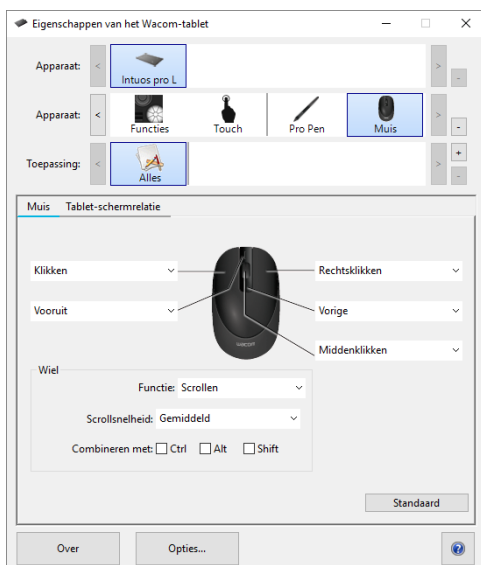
Eigenschappen van het Wacom-tablet

Apparaat: < Intuos pro L > -

Apparaat: < Functies Touch Pro Pen Muis > -

Toepassing: < Alles > + -

Muis Tablet-schermrelatie

Klikken

Rechtsklikken

Vooruit

Vorige

Middenklikken

WACOM

Wiel

Functie: Scrollen

Scrollsnelheid: Gemiddeld

Combineren met: Ctrl Alt Shift

Standaard

Over Opties... ?